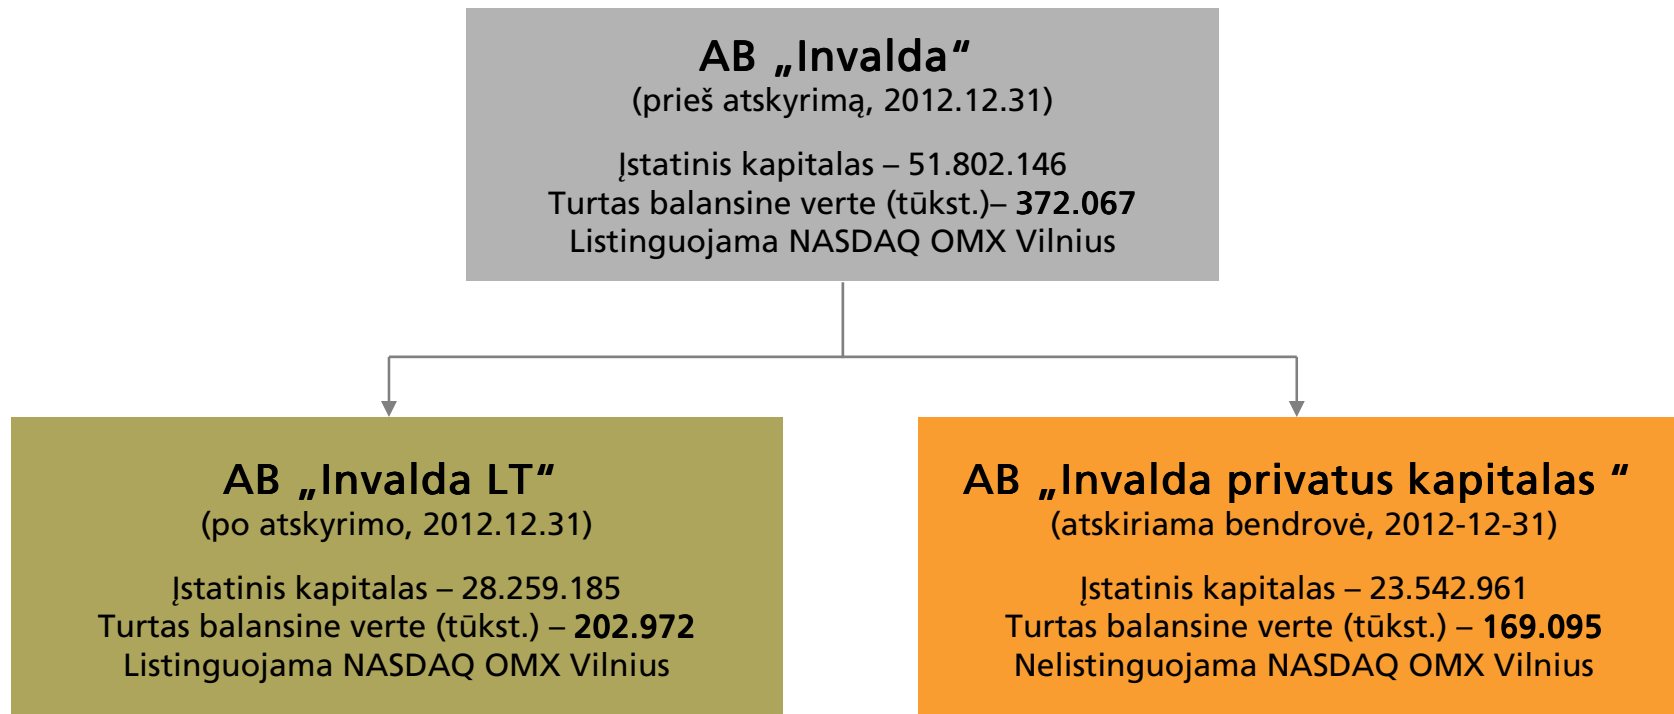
AB „Invalda“
(prieš atskyrimą, 2012.12.31)

Įstatinis kapitalas – 51.802.146
Turtas balansine verte (tūkst.)– 372.067
Listinguojama NASDAQ OMX Vilnius

AB „Invalda LT“
(po atskyrimo, 2012.12.31)

Įstatinis kapitalas – 28.259.185
Turtas balansine verte (tūkst.) – 202.972
Listinguojama NASDAQ OMX Vilnius

AB „Invalda privatus kapitalas “
(atskiriama bendrovė, 2012-12-31)

Įstatinis kapitalas – 23.542.961
Turtas balansine verte (tūkst.) – 169.095
Nelistinguojama NASDAQ OMX Vilnius